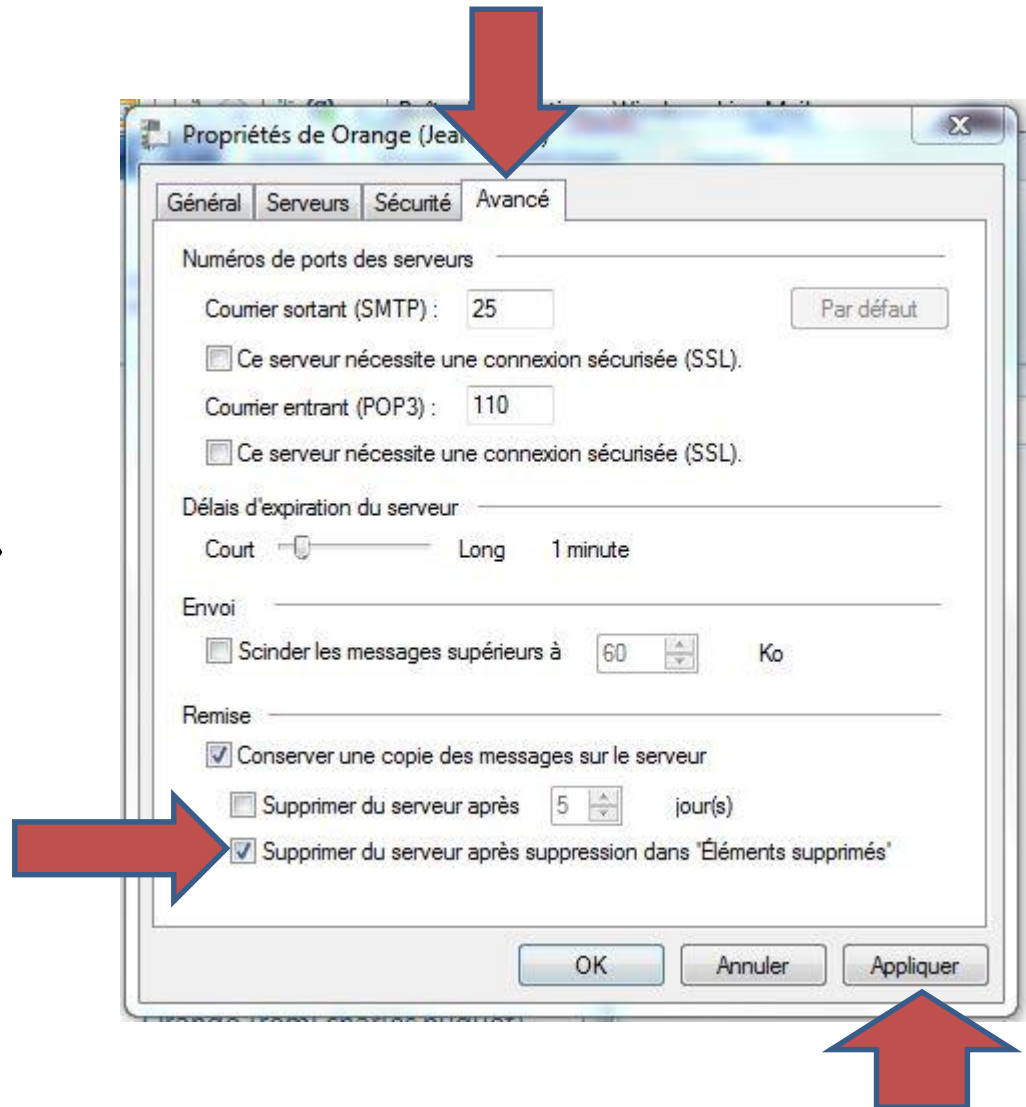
Propriétés de Orange (Jea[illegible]

X

Général | Serveurs | Sécurité | Avancé

Numéros de ports des serveurs

Courrier sortant (SMTP) : 25

Par défaut

Ce serveur nécessite une connexion sécurisée (SSL).

Courrier entrant (POP3) : 110

Ce serveur nécessite une connexion sécurisée (SSL).

Délais d'expiration du serveur

Court Long 1 minute

Envoi

Scinder les messages supérieurs à 60 Ko

Remise

Conserver une copie des messages sur le serveur

Supprimer du serveur après 5 jour(s)

Supprimer du serveur après suppression dans 'Éléments supprimés'

OK | Annuler | Appliquer